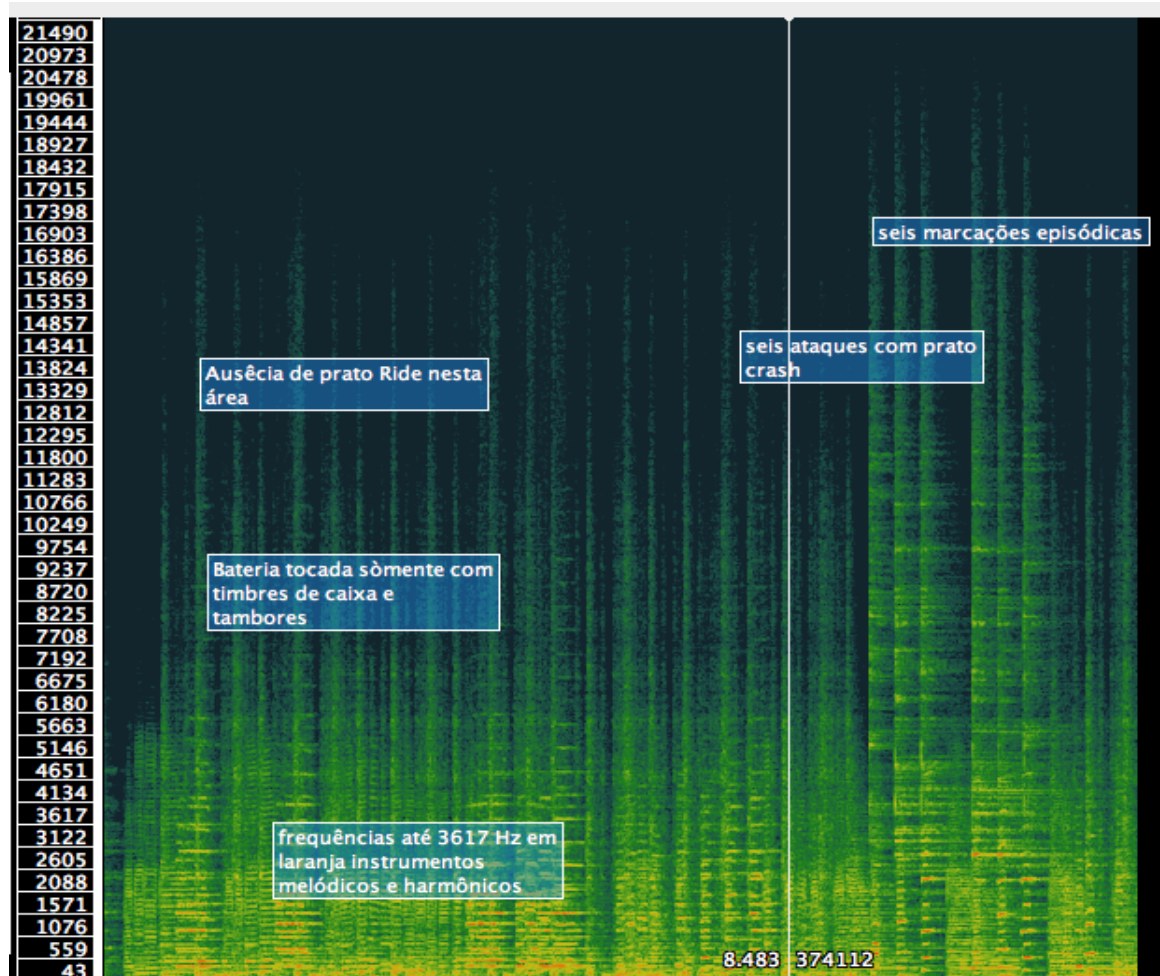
21490
20973
20478
19961
19444
18927
18432
17915
17398
16903
16386
15869
15353
14857
14341
13824
13329
12812
12295
11800
11283
10766
10249
9754
9237
8720
8225
7708
7192
6675
6180
5663
5146
4651
4134
3617
3122
2605
2088
1571
1076
559
43

seis marcações episódicas

seis ataques com prato crash

Ausêcia de prato Ride nesta área

Bateria tocada sòmente com timbres de caixa e tambores

frequências até 3617 Hz em laranja instrumentos melódicos e harmônicos

8.483 374112